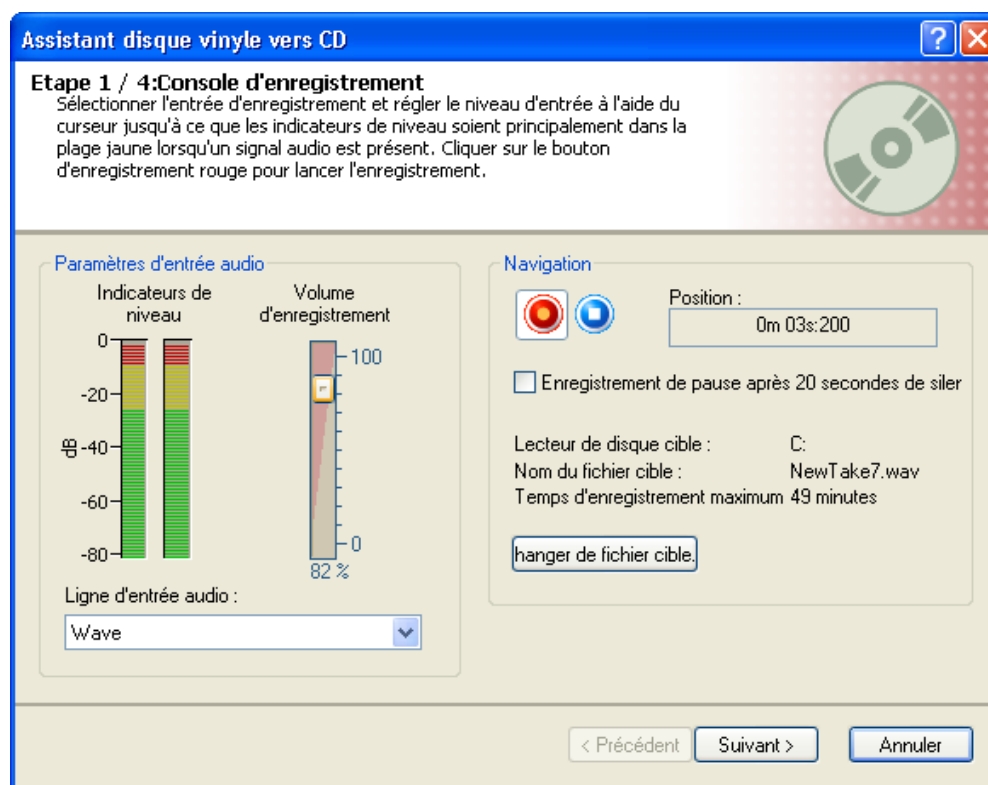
Assistant disque vinyle vers CD

Etape 1 / 4:Console d'enregistrement
Sélectionner l'entrée d'enregistrement et régler le niveau d'entrée à l'aide du curseur jusqu'à ce que les indicateurs de niveau soient principalement dans la plage jaune lorsqu'un signal audio est présent. Cliquer sur le bouton d'enregistrement rouge pour lancer l'enregistrement.

Paramètres d'entrée audio

Indicateurs de niveau

Volume d'enregistrement

0
-20
dB -40
-60
-80

100
0
82 %

Ligne d'entrée audio :
Wave

Navigation

Position :
0m 03s:200

Enregistrement de pause après 20 secondes de siler

Lecteur de disque cible : C:
Nom du fichier cible : NewTake7.wav
Temps d'enregistrement maximum 49 minutes

hanger de fichier cible.

< Précédent
Suivant >
Annuler